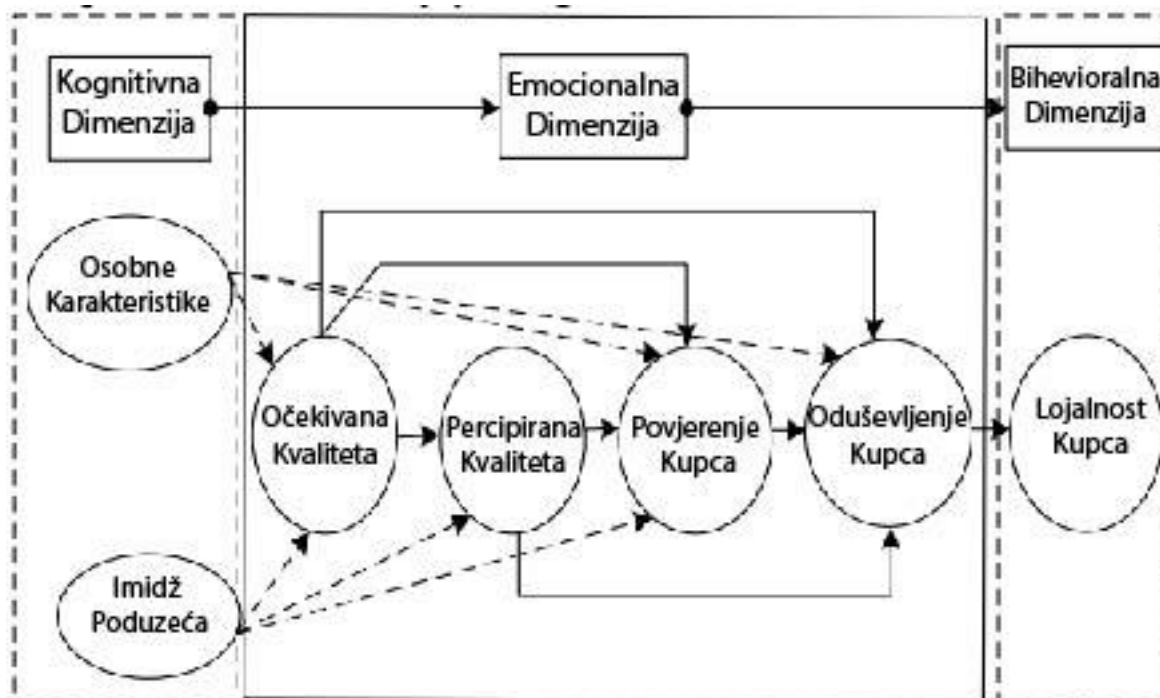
Kognitivna Dimenzija

Emocionalna Dimenzija

Bihevioralna Dimenzija

Osobne Karakteristike

Očekivana Kvaliteta

Percipirana Kvaliteta

Povjerenje Kupca

Oduševljenje Kupca

Lojalnost Kupca

Imidž Poduzeća